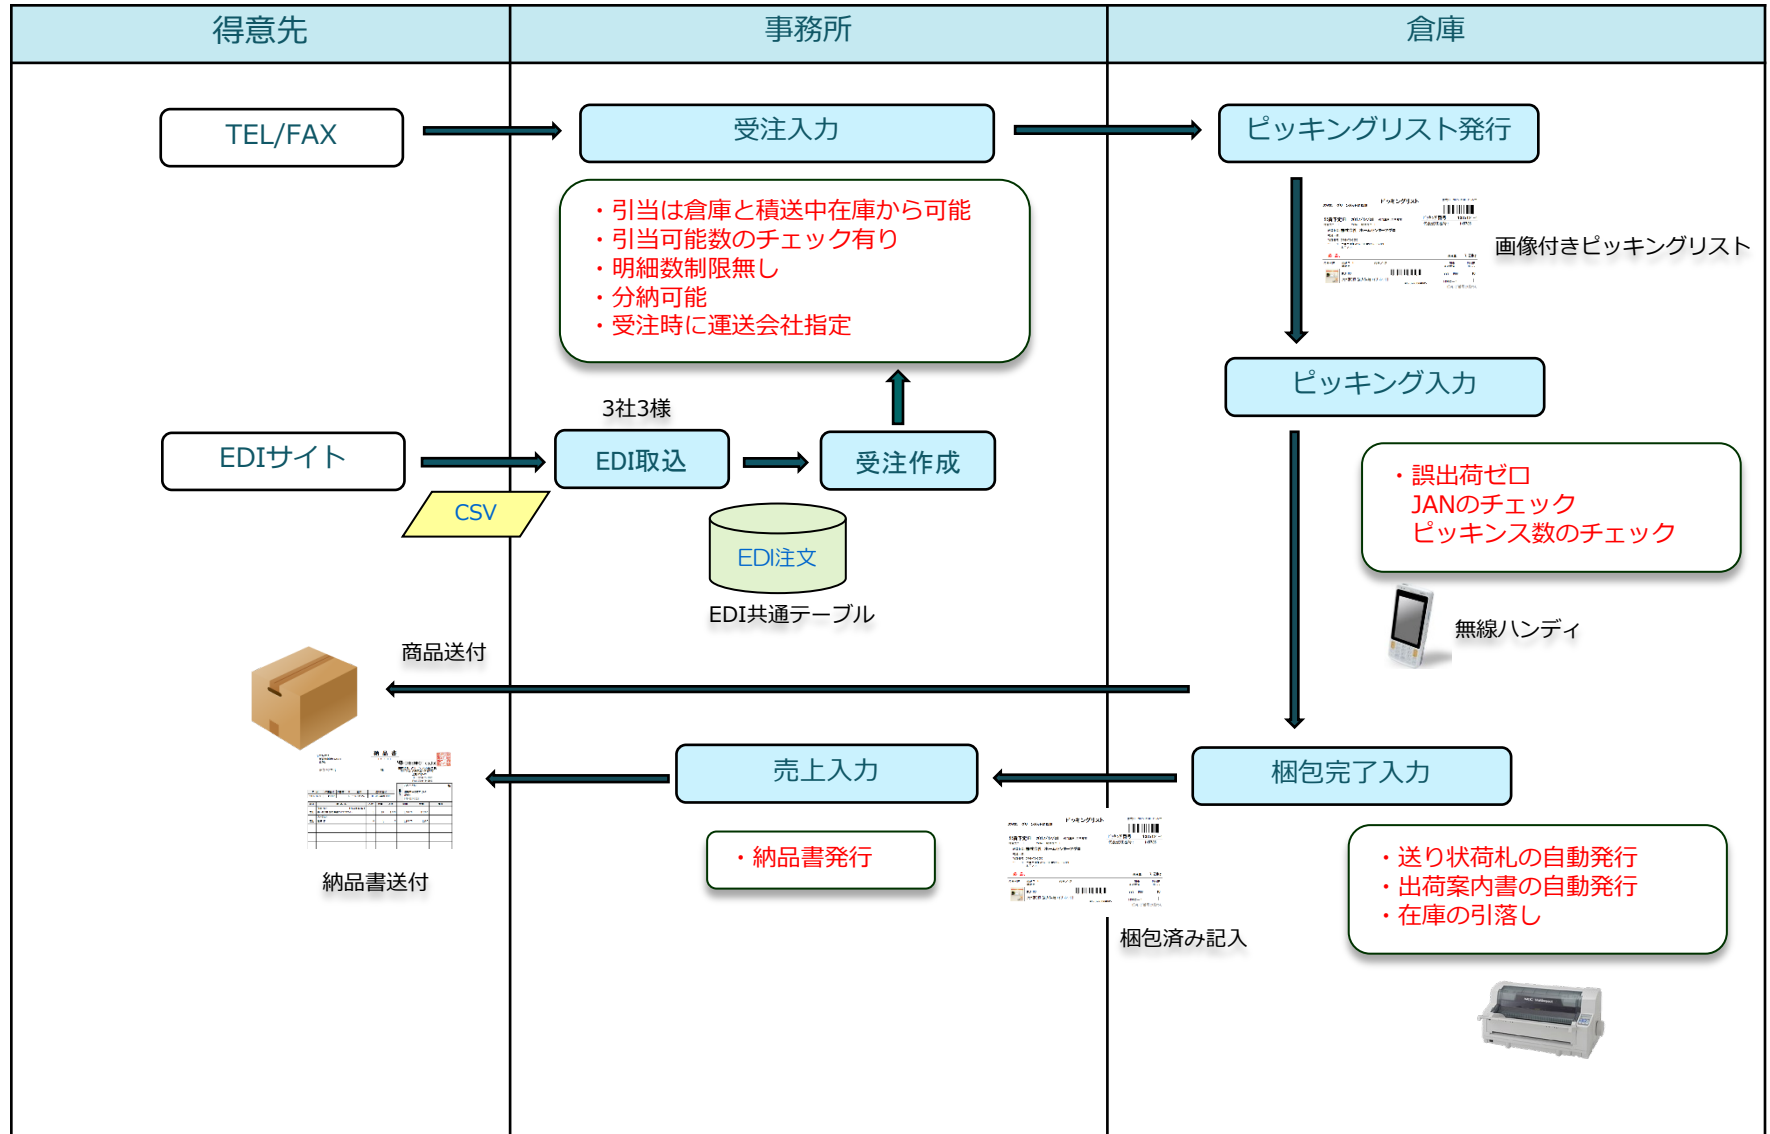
| 得意先 | 事務所 | 倉庫 |
|---|---|---|

TEL/FAX

受注入力

ピッキングリスト発行

・引当は倉庫と積送中在庫から可能
・引当可能数のチェック有り
・明細数制限無し
・分納可能
・受注時に運送会社指定

画像付きピッキングリスト

ピッキング入力

3社3様

EDIサイト

EDI取込

受注作成

CSV

EDI注文

EDI共通テーブル

・誤出荷ゼロ
JANのチェック
ピッキンス数のチェック

無線ハンディ

商品送付

売上入力

梱包完了入力

納品書送付

・納品書発行

梱包済み記入

・送り状荷札の自動発行
・出荷案内書の自動発行
・在庫の引落し